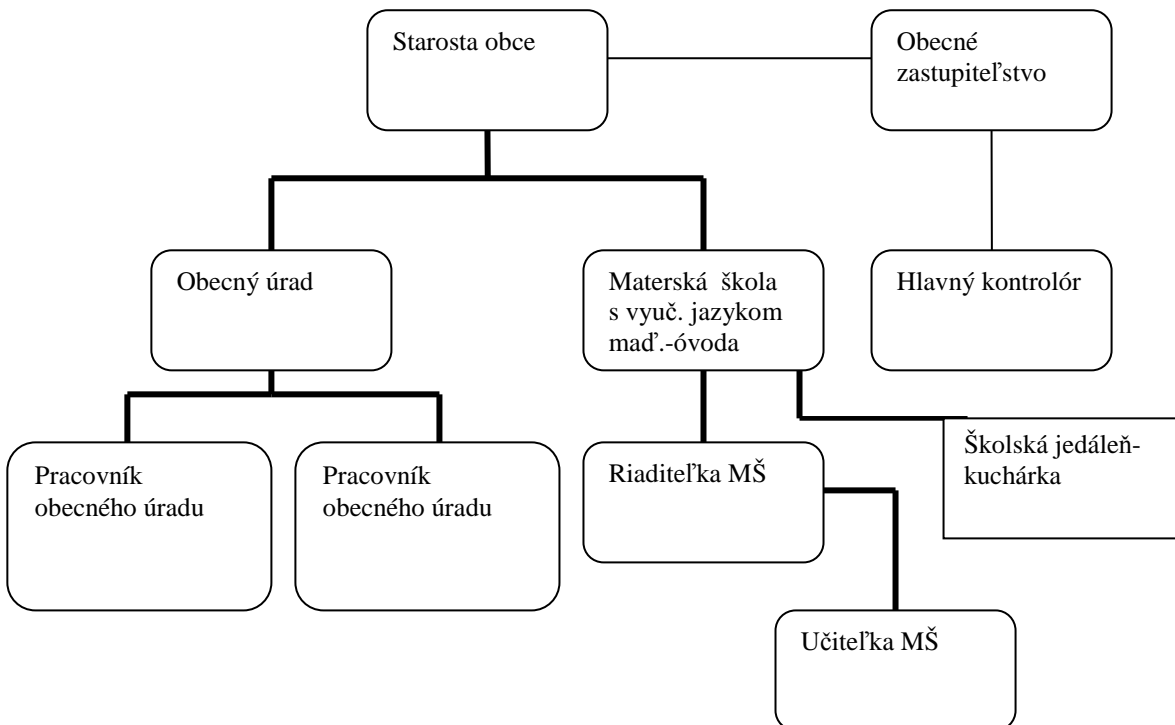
Starosta obce

Obecné zastupiteľstvo

Obecný úrad

Materská škola s vyuč. jazykom maď.-óvoda

Hlavný kontrolór

Pracovník obecného úradu

Pracovník obecného úradu

Riaditeľka MŠ

Školská jedáleň-kuchárka

Učiteľka MŠ